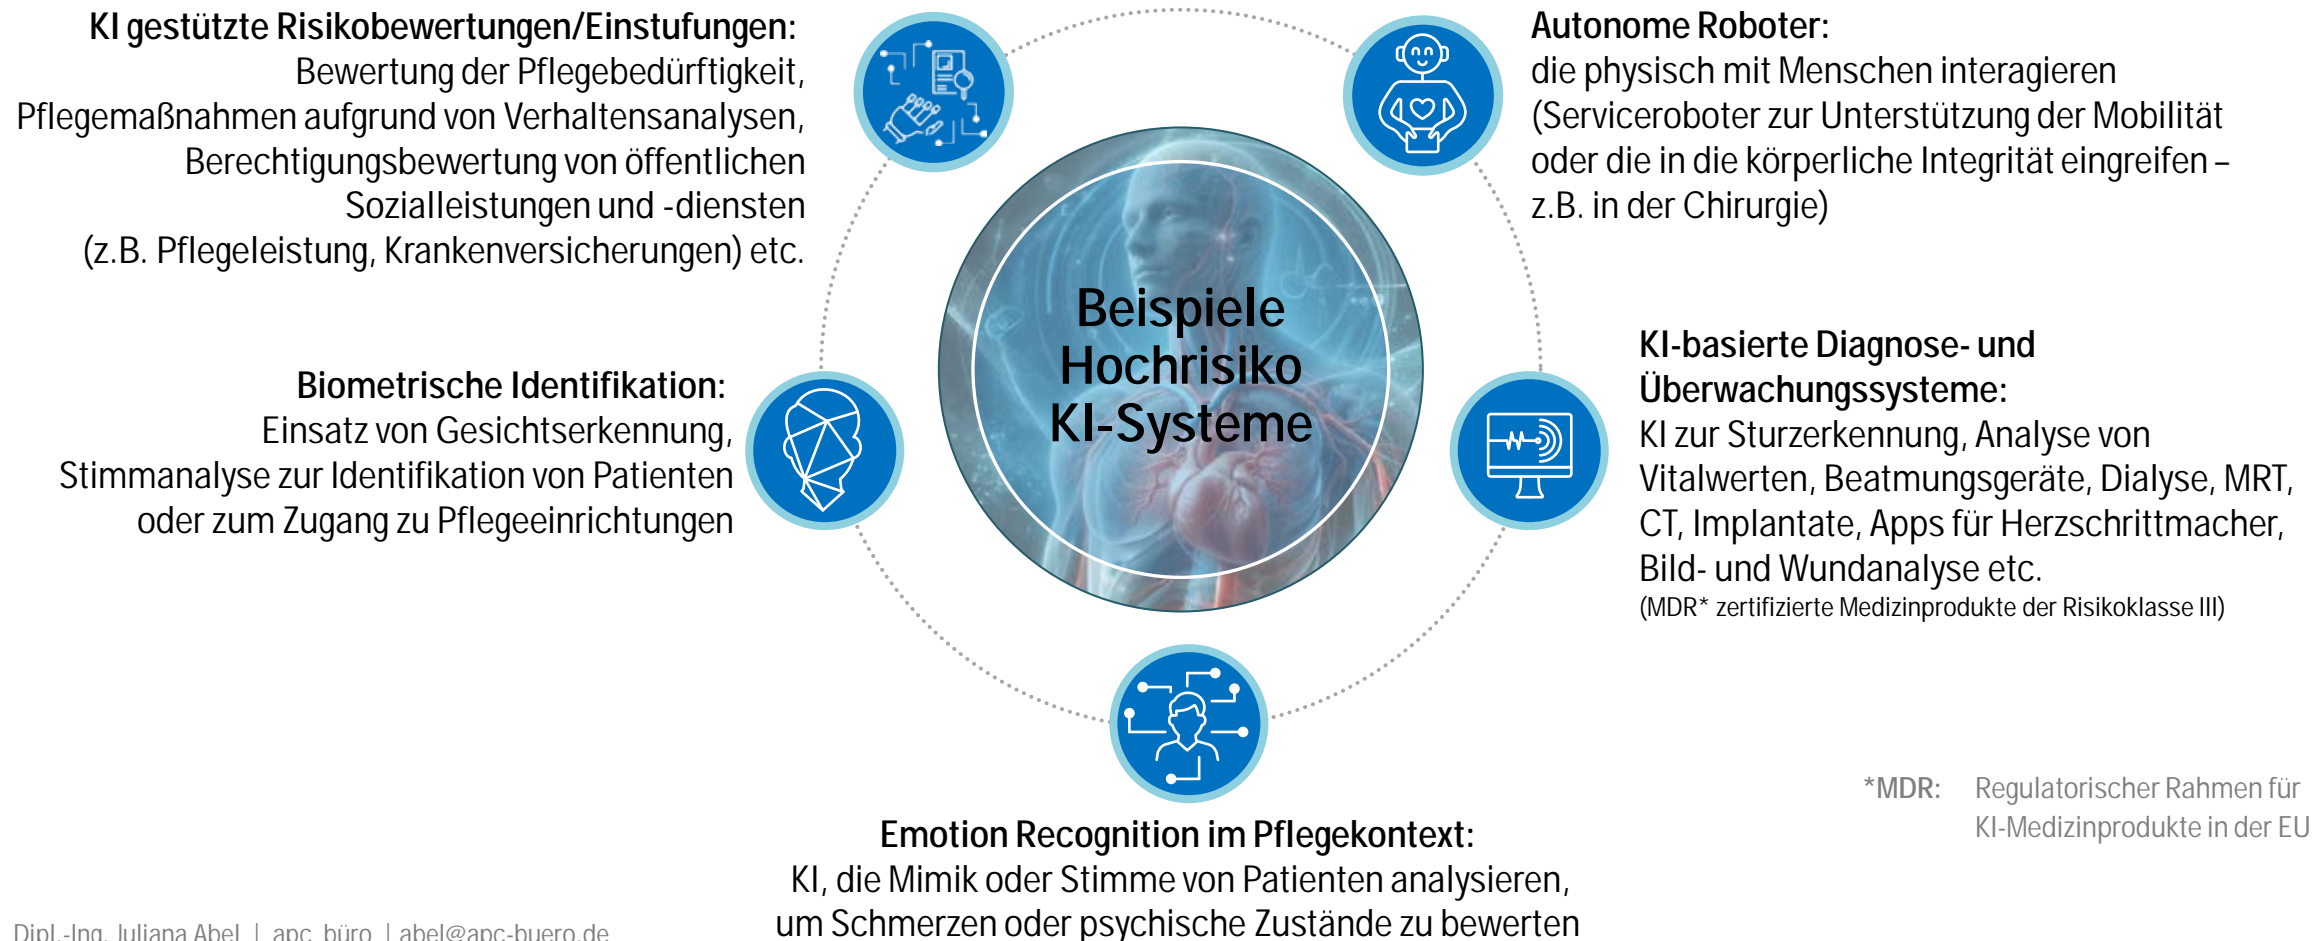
**KI gestützte Risikobewertungen/Einstufungen:**
Bewertung der Pflegebedürftigkeit, Pflegemaßnahmen aufgrund von Verhaltensanalysen, Berechtigungsbewertung von öffentlichen Sozialleistungen und -diensten (z.B. Pflegeleistung, Krankenversicherungen) etc.

**Autonome Roboter:**
die physisch mit Menschen interagieren (Serviceroboter zur Unterstützung der Mobilität oder die in die körperliche Integrität eingreifen – z.B. in der Chirurgie)

Beispiele Hochrisiko KI-Systeme

**Biometrische Identifikation:**
Einsatz von Gesichtserkennung, Stimmanalyse zur Identifikation von Patienten oder zum Zugang zu Pflegeeinrichtungen

**KI-basierte Diagnose- und Überwachungssysteme:**
KI zur Sturzerkennung, Analyse von Vitalwerten, Beatmungsgeräte, Dialyse, MRT, CT, Implantate, Apps für Herzschrittmacher, Bild- und Wundanalyse etc.
(MDR* zertifizierte Medizinprodukte der Risikoklasse III)

**Emotion Recognition im Pflegekontext:**
KI, die Mimik oder Stimme von Patienten analysieren, um Schmerzen oder psychische Zustände zu bewerten

*MDR: Regulatorischer Rahmen für KI-Medizinprodukte in der EU

Dipl.-Ing. Juliana Abel | apc büro | abel@apc-buero.de